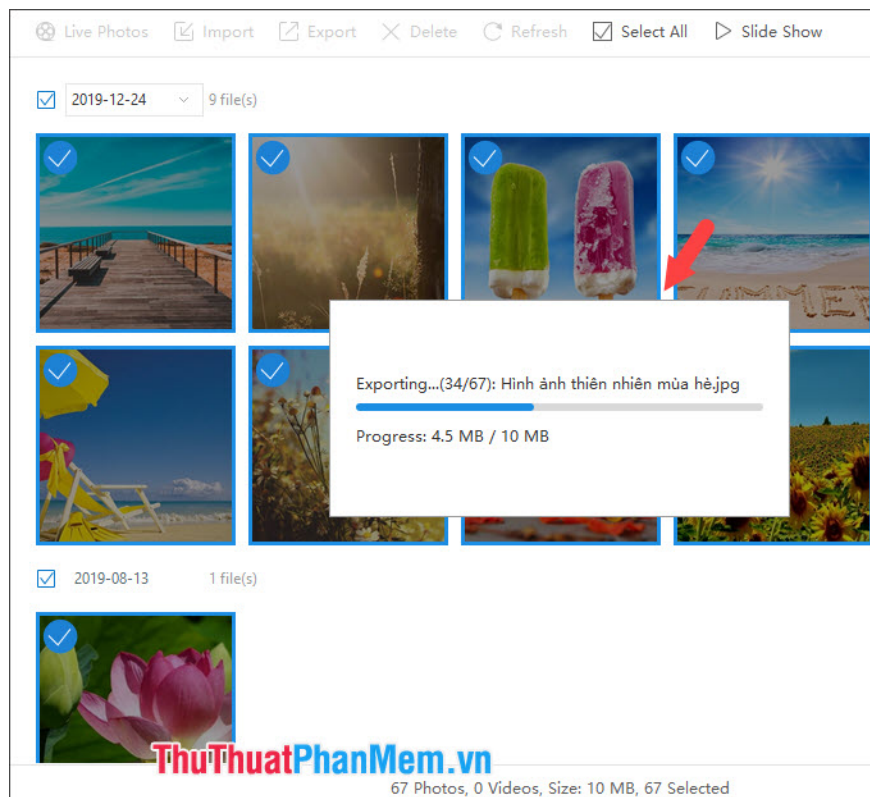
Live Photos Import Export Delete Refresh Select All Slide Show

2019-12-24 9 file(s)

Exporting...(34/67): Hình ảnh thiên nhiên mùa hè.jpg

Progress: 4.5 MB / 10 MB

2019-08-13 1 file(s)

ThuThuatPhanMem.vn

67 Photos, 0 Videos, Size: 10 MB, 67 Selected